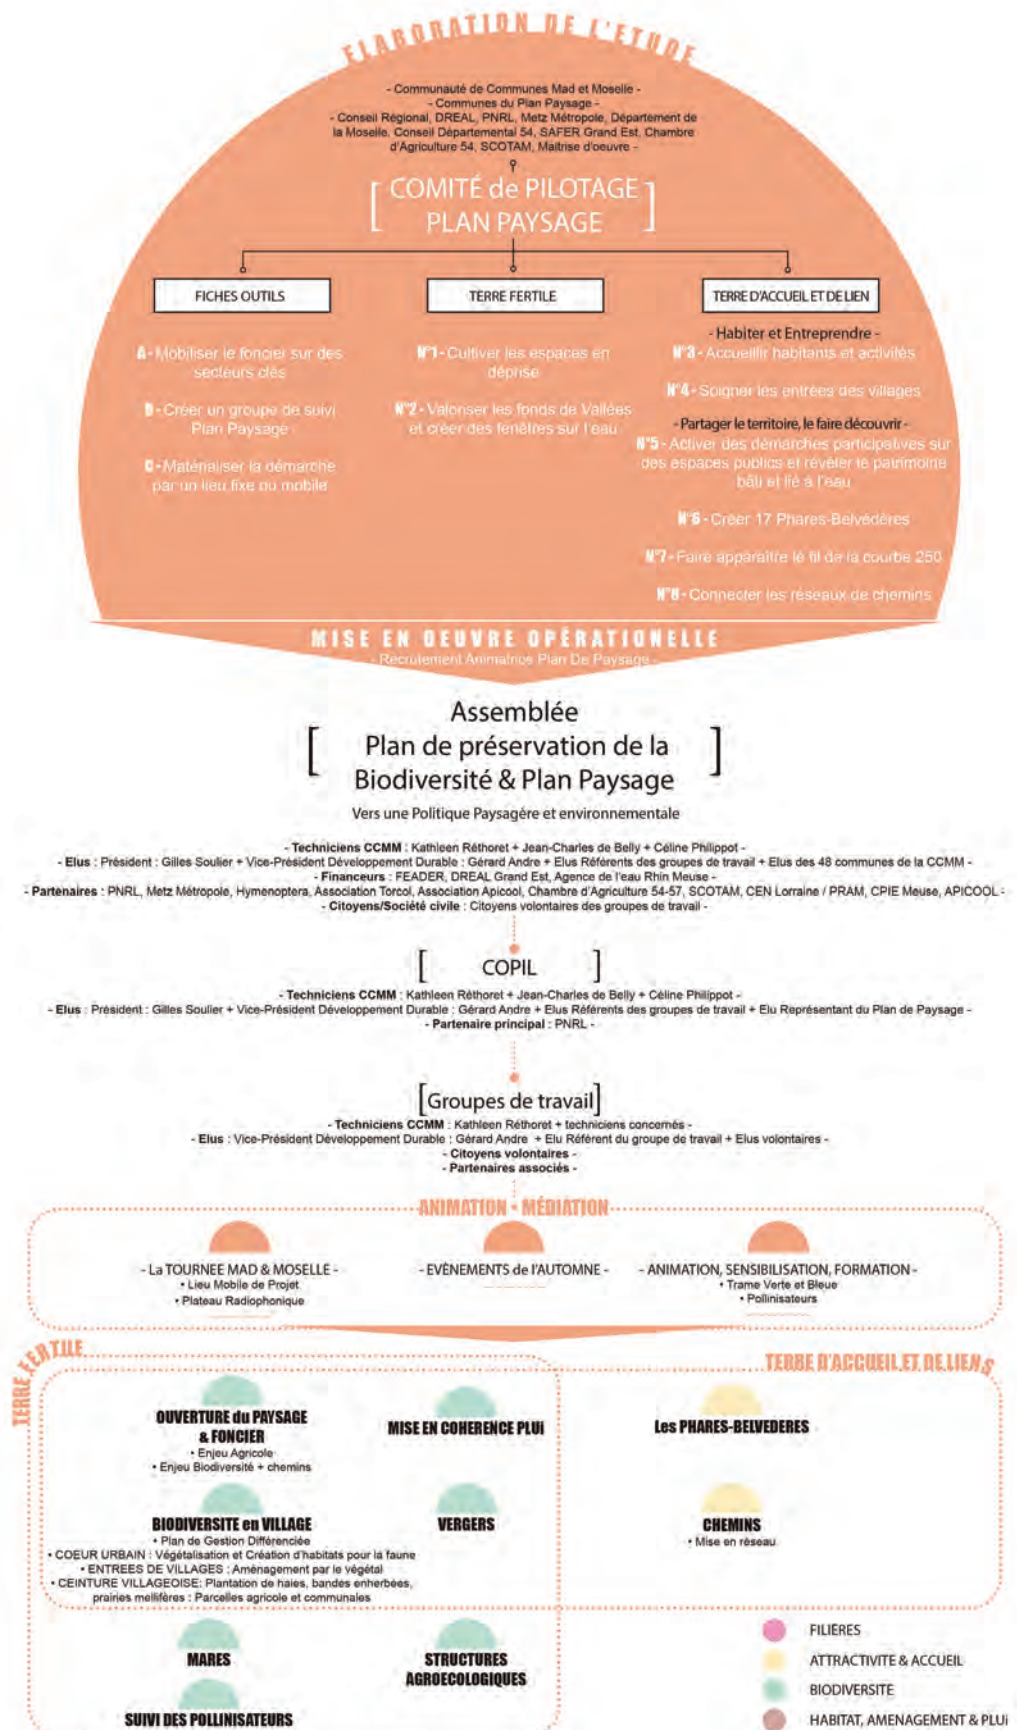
ELABORATION DE L'ETUDE

- Communauté de Communes Mad et Moselle -
- Communes du Plan Paysage -
- Conseil Régional, DREAL, PNRL, Metz Métropole, Département de la Moselle, Conseil Départemental 54, SAFER Grand Est, Chambre d'Agriculture 54, SCOTAM, Maitrise d'oeuvre -

[ COMITÉ de PILOTAGE PLAN PAYSAGE ]

FICHES OUTILS

A - Mobiliser le foncier sur des secteurs clés

B - Créer un groupe de suivi Plan Paysage

C - Matérialiser la démarche par un lieu fixe ou mobile

TERRE FERTILE

N°1 - Cultiver les espaces en déprise

N°2 - Valoriser les fonds de Vallées et créer des fenêtres sur l'eau

TERRE D'ACCUEIL ET DE LIEN

- Habiter et Entreprendre -
N°3 - Accueillir habitants et activités

N°4 - Soigner les entrées des villages

- Partager le territoire, le faire découvrir -
N°5 - Activer des démarches participatives sur des espaces publics et révéler le patrimoine bâti et lié à l'eau

N°6 - Créer 17 Phares-Belvédères

N°7 - Faire apparaître le fil de la courbe 250

N°8 - Connecter les réseaux de chemins

MISE EN OEUVRE OPÉRATIONELLE
- Recrutement Animatrice Plan De Paysage -

Assemblée
[ Plan de préservation de la Biodiversité & Plan Paysage ]
Vers une Politique Paysagére et environnementale

- Techniciens CCMM : Kathleen Réthoret + Jean-Charles de Belly + Céline Philippot -
- Elus : Président : Gilles Soulier + Vice-Président Développement Durable : Gérard Andre + Elus Référents des groupes de travail + Elus des 48 communes de la CCMM -
- Financeurs : FEADER, DREAL Grand Est, Agence de l'eau Rhin Meuse -
- Partenaires : PNRL, Metz Métropole, Hymenoptera, Association Torcol, Association Apicool, Chambre d'Agriculture 54-57, SCOTAM, CEN Lorraine / PRAM, CPIE Meuse, APICOOL -
- Citoyens/Société civile : Citoyens volontaires des groupes de travail -

[ COPIL ]
- Techniciens CCMM : Kathleen Réthoret + Jean-Charles de Belly + Céline Philippot -
- Elus : Président : Gilles Soulier + Vice-Président Développement Durable : Gérard Andre + Elus Référents des groupes de travail + Elu Représentant du Plan de Paysage -
- Partenaire principal : PNRL -

[Groupes de travail]
- Techniciens CCMM : Kathleen Réthoret + techniciens concernés -
- Elus : Vice-Président Développement Durable : Gérard Andre + Elu Référent du groupe de travail + Elus volontaires -
- Citoyens volontaires -
- Partenaires associés -

ANIMATION - MÉDIATION

- La TOURNEE MAD & MOSELLE -
• Lieu Mobile de Projet
• Plateau Radiophonique

- EVÉNEMENTS de l'AUTOMNE -

- ANIMATION, SENSIBILISATION, FORMATION -
• Trame Verte et Bleue
• Pollinisateurs

TERRE FERTILE

OUVERTURE du PAYSAGE & FONCIER
• Enjeu Agricole
• Enjeu Biodiversité + chemins

MISE EN COHERENCE PLUI

BIODIVERSITE en VILLAGE
• Plan de Gestion Différenciée
• COEUR URBAIN : Végétalisation et Création d'habitats pour la faune
• ENTREES DE VILLAGES : Aménagement par le végétal
• CEINTURE VILLAGEOISE: Plantation de haies, bandes enherbées, prairies mellifères : Parcelles agricole et communales

VERGERS

TERRE D'ACCUEIL ET DE LIENS

Les PHARES-BELVEDERES

CHEMINS
• Mise en réseau

MARES

STRUCTURES AGROECOLOGIQUES

SUIVI DES POLLINISATEURS

FILIÈRES
ATTRACTIVITE & ACCUEIL
BIODIVERSITE
HABITAT, AMENAGEMENT & PLUi